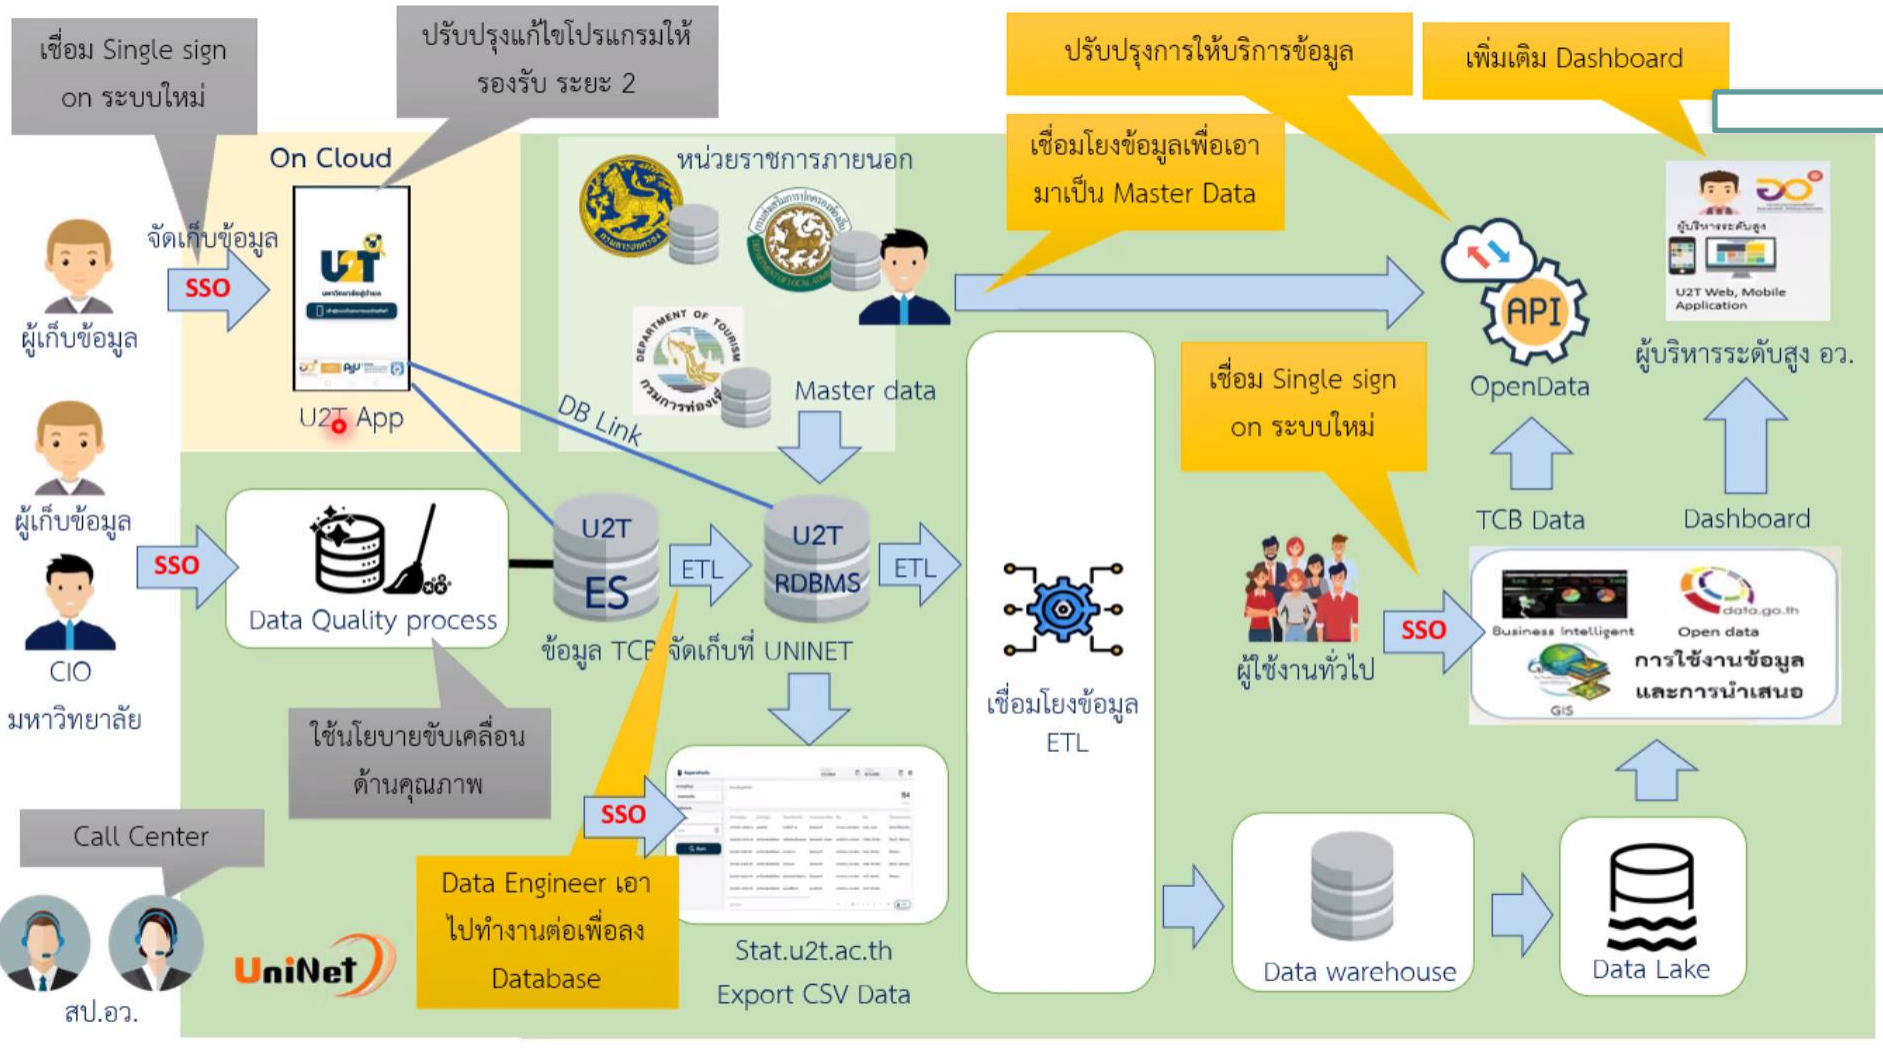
เชื่อม Single sign on ระบบใหม่

ปรับปรุงแก้ไขโปรแกรมให้รองรับ ระยะ 2

ปรับปรุงการให้บริการข้อมูล

เพิ่มเติม Dashboard

On Cloud

หน่วยราชการภายนอก

เชื่อมโยงข้อมูลเพื่อเอามาเป็น Master Data

จัดเก็บข้อมูล

SSO

ผู้เก็บข้อมูล

U2T App

DEPARTMENT OF TOURISM

กรมการท่องเที่ยว

Master data

DB Link

OpenData

API

ผู้บริหารระดับสูง อว.

U2T Web, Mobile Application

เชื่อม Single sign on ระบบใหม่

ผู้เก็บข้อมูล

SSO

Data Quality process

U2T ES

ETL

U2T RDBMS

ETL

TCB Data

Dashboard

CIO มหาวิทยาลัย

ข้อมูล TCB จัดเก็บที่ UNINET

เชื่อมโยงข้อมูล ETL

ผู้ใช้งานทั่วไป

SSO

Business Intelligent

Open data

data.go.th

GIS

การใช้งานข้อมูลและการนำเสนอ

ใช้นโยบายขับเคลื่อนด้านคุณภาพ

Call Center

SSO

Data Engineer เอาไปทำงานต่อเพื่อลง Database

Stat.u2t.ac.th Export CSV Data

Data warehouse

Data Lake

UniNet

สป.อว.